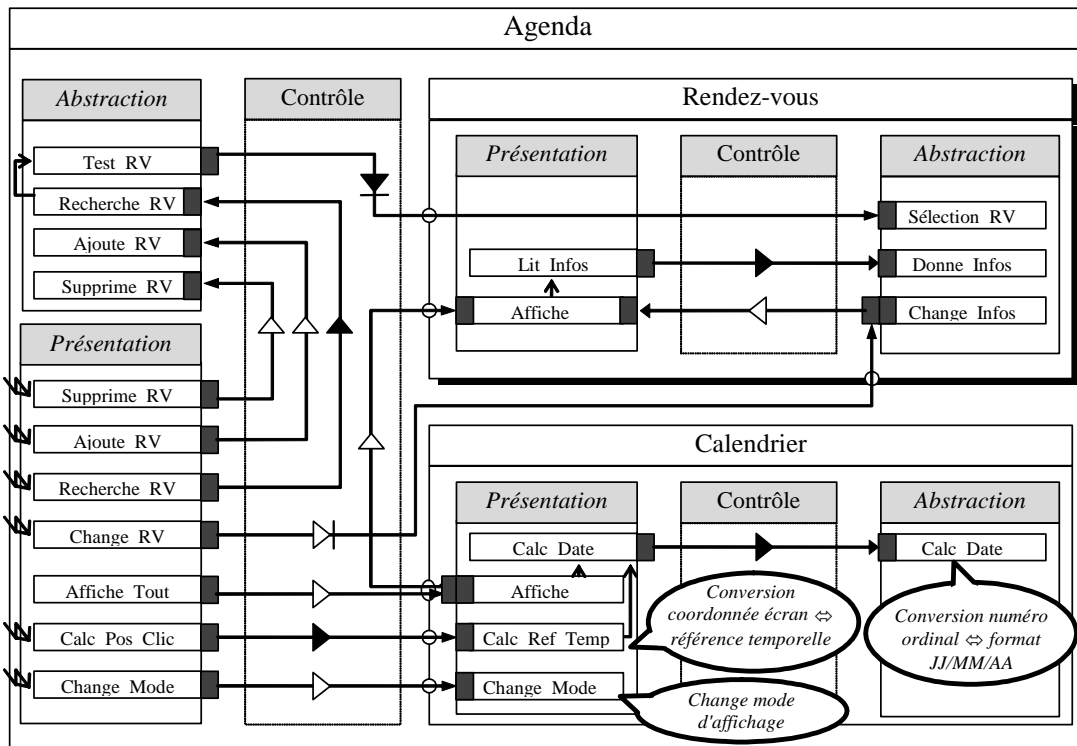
Agenda

Abstraction

Test RV

Recherche RV

Ajoute RV

Supprime RV

Contrôle

Présentation

Supprime RV

Ajoute RV

Recherche RV

Change RV

Affiche Tout

Calc Pos Clic

Change Mode

Rendez-vous

Présentation

Lit Infos

Affiche

Contrôle

Abstraction

Sélection RV

Donne Infos

Change Infos

Calendrier

Présentation

Calc Date

Affiche

Calc Ref Temp

Change Mode

Contrôle

Abstraction

Calc Date

Conversion coordonnée écran ⇔ référence temporelle

Conversion numéro ordinal ⇔ format JJ/MM/AA

Change mode d'affichage